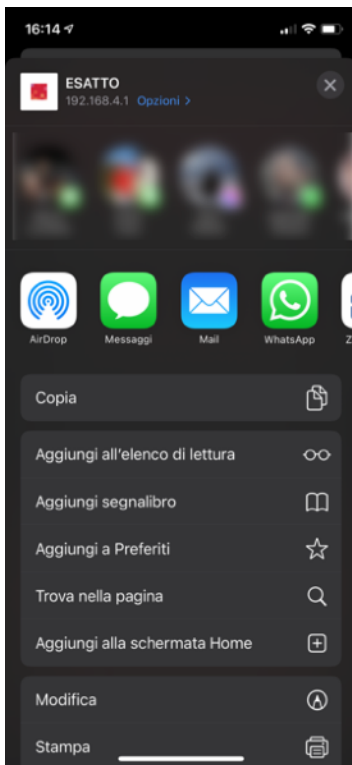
16:14

ESATTO
192.168.4.1 Opzioni >

AirDrop
Messaggi
Mail
WhatsApp
Z

Copia

Aggiungi all'elenco di lettura
Aggiungi segnalibro
Aggiungi a Preferiti
Trova nella pagina
Aggiungi alla schermata Home

Modifica
Stampa